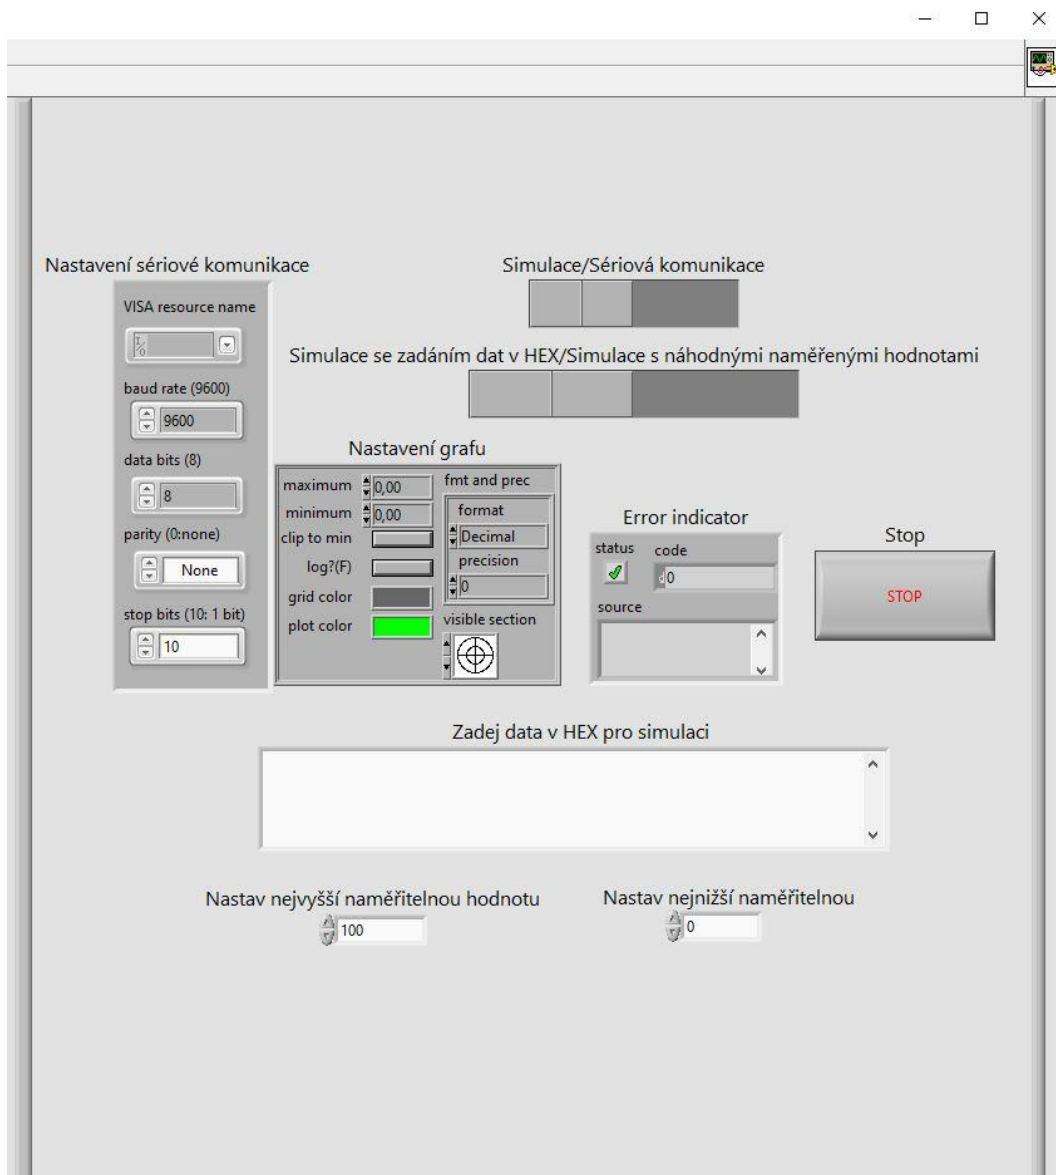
Nastavení sériové komunikace

VISA resource name

I/O

baud rate (9600)

9600

data bits (8)

8

parity (0:none)

None

stop bits (10: 1 bit)

10

Simulace/Sériová komunikace

Simulace se zadáním dat v HEX/Simulace s náhodnými naměřenými hodnotami

Nastavení grafu

maximum 0,00

minimum 0,00

clip to min

log?(F)

grid color

plot color

fmt and prec

format

Decimal

precision

0

visible section

Error indicator

status

code

0

source

Stop

STOP

Zadej data v HEX pro simulaci

Nastav nejvyšší naměřitelnou hodnotu

100

Nastav nejnižší naměřitelnou

0